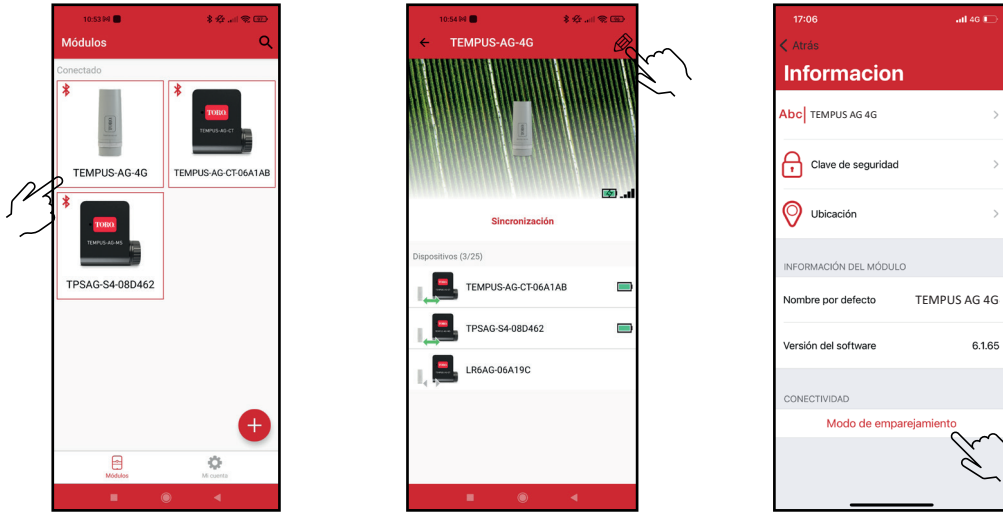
10:53

Módulos

Conectado

TORO
TEMPUS-AG-CT

TEMPUS-AG-4G

TEMPUS-AG-CT-06A1AB

TORO
TEMPUS-AG-MS

TPSAG-S4-08D462

+

Modulos

Mi cuenta

10:54

TEMPUS-AG-4G

Sincronización

Dispositivos (3/25)

TEMPUS-AG-CT-06A1AB

TPSAG-S4-08D462

LR6AG-06A19C

17:06

4G

< Atrás

Informacion

Abc TEMPUS AG 4G

Clave de seguridad

Ubicación

INFORMACIÓN DEL MÓDULO

Nombre por defecto TEMPUS AG 4G

Versión del software 6.1.65

CONECTIVIDAD

Modo de emparejamiento